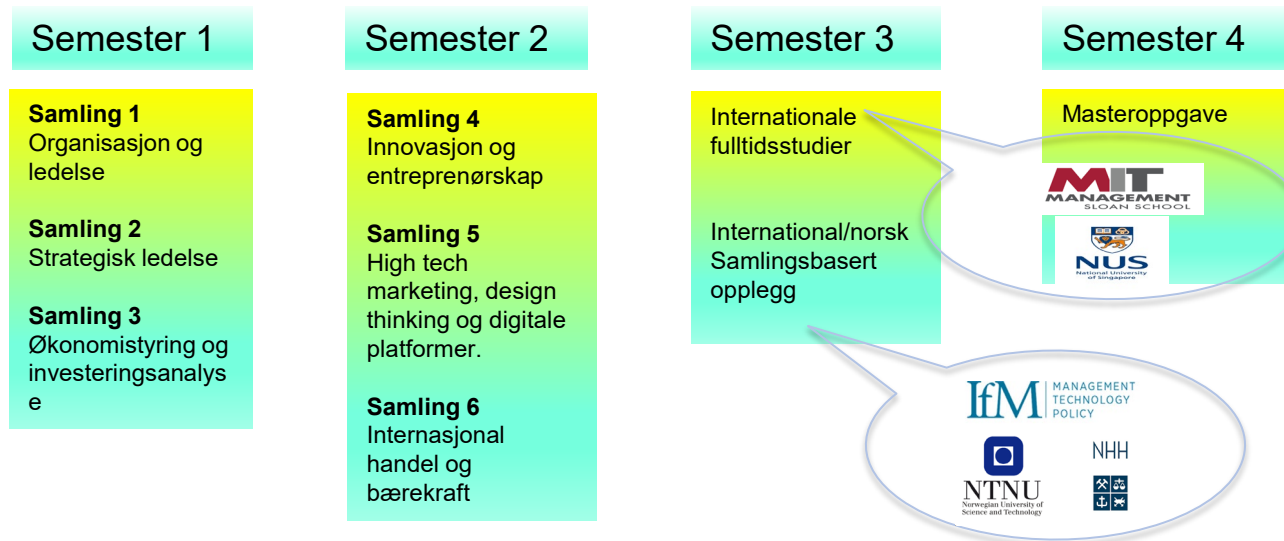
Semester 1

Semester 2

Semester 3

Semester 4

**Samling 1**
Organisasjon og ledelse

**Samling 2**
Strategisk ledelse

**Samling 3**
Økonomistyring og investeringsanalyse

**Samling 4**
Innovasjon og entreprenørskap

**Samling 5**
High tech marketing, design thinking og digitale platformer.

**Samling 6**
Internasjonal handel og bærekraft

Internationale fulltidsstudier

International/norsk Samlingsbasert opplegg

Masteroppgave

MIT MANAGEMENT SLOAN SCHOOL

NUS National University of Singapore

IfM MANAGEMENT TECHNOLOGY POLICY

NTNU Norwegian University of Science and Technology

NHH